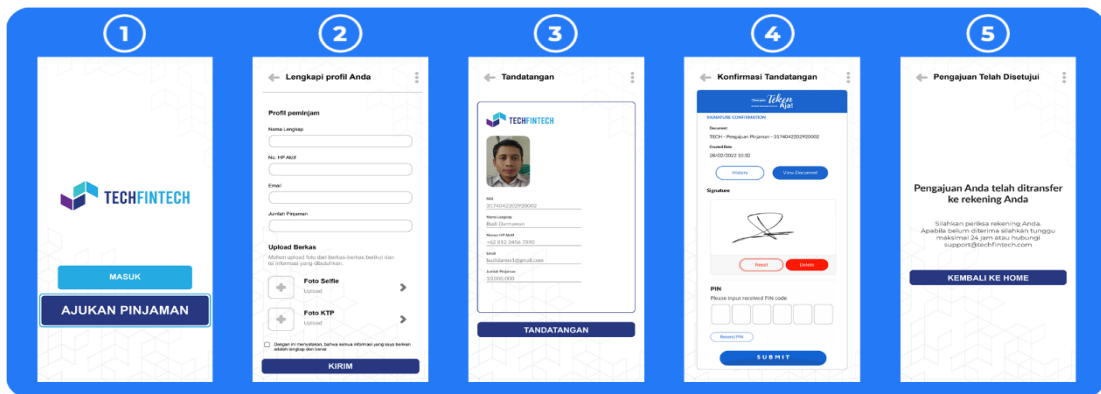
1

TECHFINTECH

MASUK

AJUKAN PINJAMAN

2

Lengkapi profil Anda

Profil peminjam

Nama Lengkap

No. HP Aktif

Email

Jumlah Pinjaman

Upload Berkas

Mohon upload foto diri dan berkas-berkas berikut dan isi informasi yang dibutuhkan.

Foto Selfie

Upload

Foto KTP

Upload

Dengan ini menyatakan, bahwa semua informasi yang saya berikan adalah lengkap dan benar

KIRIM

3

Tandatangan

TECHFINTECH

NIK

3174042202920002

Nama Lengkap

Budi Darmawan

Nomor HP Aktif

+62 812 3456 7890

Email

budidarmawan1@gmail.com

Jumlah Pinjaman

10.000.000

TANDATANGAN

4

Konfirmasi Tandatangan

Teken Aja!

SIGNATURE CONFIRMATION

Document

TECH - Pengajuan Pinjaman - 3174042202920002

Created Date

28/02/2022 10:32

History

View Document

Signature

Reset

Delete

PIN

Please input received PIN code

Resend PIN

SUBMIT

5

Pengajuan Telah Disetujui

Pengajuan Anda telah ditransfer ke rekening Anda

Silahkan periksa rekening Anda. Apabila belum diterima silahkan tunggu maksimal 24 jam atau hubungi support@techfintech.com

KEMBALI KE HOME